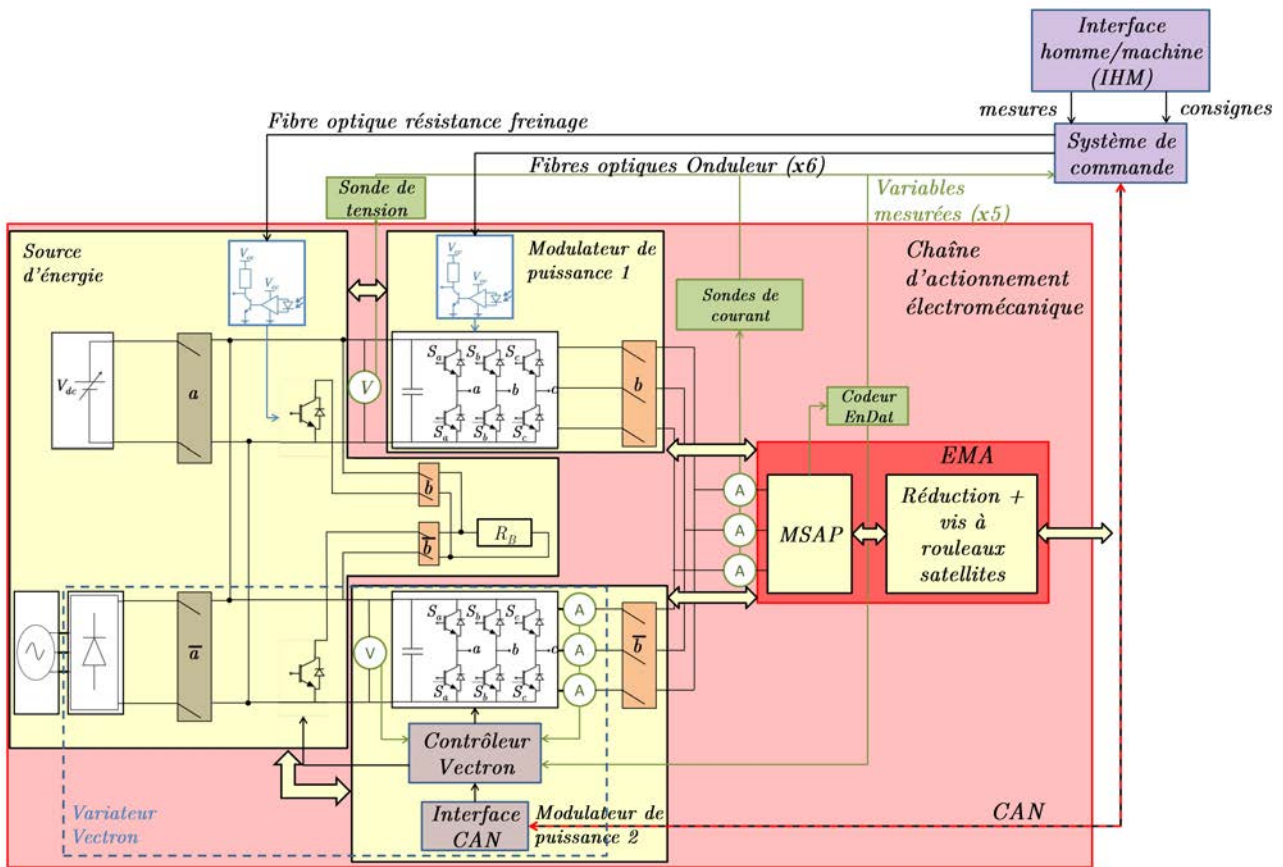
Interface homme/machine (IHM)

mesures

consignes

Fibre optique résistance freinage

Système de commande

Fibres optiques Onduleur (x6)

Sonde de tension

Variables mesurées (x5)

Source d'énergie

$V_{cc}$

$V_{cc}$

Modulateur de puissance 1

$V_{cc}$

$V_{cc}$

Chaîne d'actionnement électromécanique

Sondes de courant

$V_{dc}$

$a$

V

$S_a$ $S_b$ $S_c$

$a$ $b$ $c$

$\bar{S}_a$ $\bar{S}_b$ $\bar{S}_c$

$b$

Codeur EnDat

EMA

$b$

A

$\bar{b}$

$R_B$

A

MSAP

Réduction + vis à rouleaux satellites

A

$\bar{a}$

$S_a$ $S_b$ $S_c$

A

$a$ $b$ $c$

A

V

$\bar{S}_a$ $\bar{S}_b$ $\bar{S}_c$

A

$\bar{b}$

Contrôleur Vectron

Variateur Vectron

Interface CAN

Modulateur de puissance 2

CAN